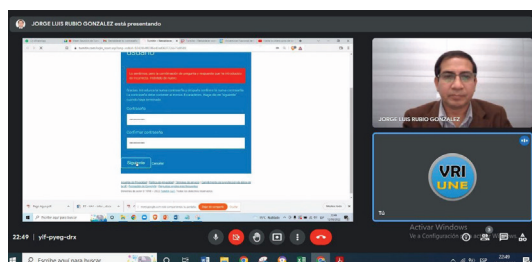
JORGE LUIS RUBIO GONZALEZ está presentando

usuario

Contraseña

Confirmar contraseña

Siguiente Cancelar

JORGE LUIS RUBIO GONZALEZ

VRI
UNE

Tú

Activar Windows
Ve a Configuración para activar Windows.

22:49 | yif-pyeg-drx

Escribe aquí para buscar

22:49